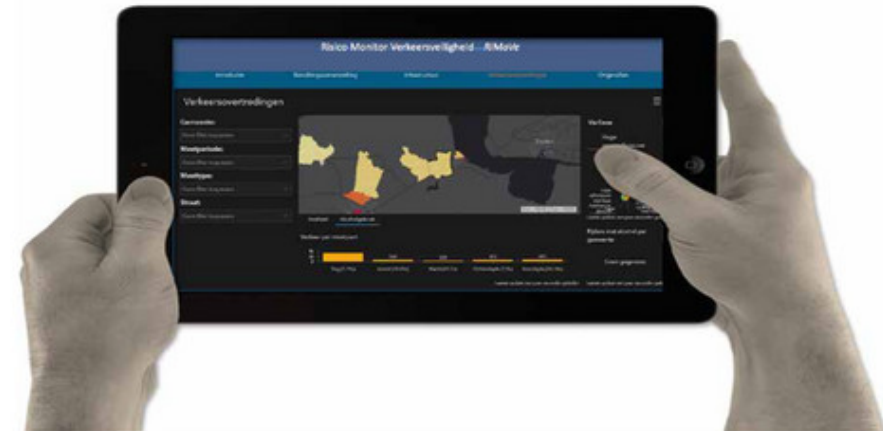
Risico Monitor Verkeersveiligheid - RiMoVe

Introductie
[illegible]
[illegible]
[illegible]
Ongevallen

Verkeersovertredingen

Gemeente:
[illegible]
Meetperiode:
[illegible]
Meettype:
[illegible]
Straat:
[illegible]

Verfasse
Hoge

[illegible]

Verloop per meetpunt

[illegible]

Ongevallen per gemeente

Geen gegevens